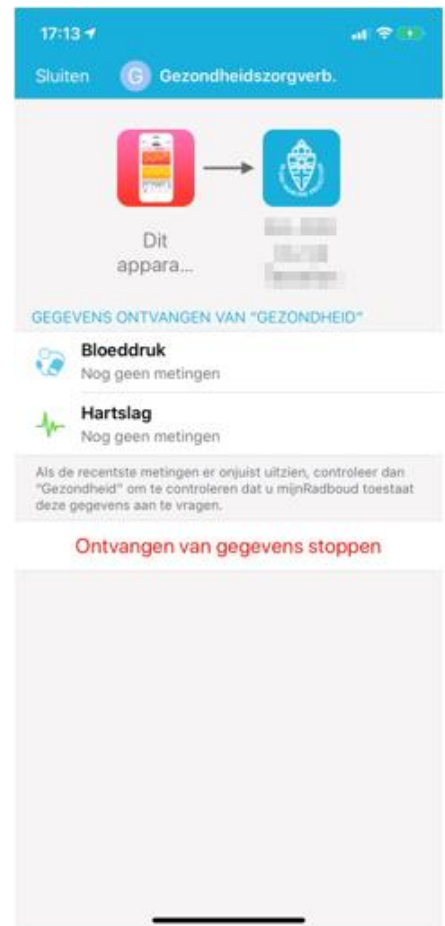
17:13

Sluiten G Gezondheidszorgverb.

Dit appara...

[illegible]

GEGEVENS ONTVANGEN VAN "GEZONDHEID"

Bloeddruk
Nog geen metingen

Hartslag
Nog geen metingen

Als de recentste metingen er onjuist uitzien, controleer dan "Gezondheid" om te controleren dat u mijnRadboud toestaat deze gegevens aan te vragen.

Ontvangen van gegevens stoppen